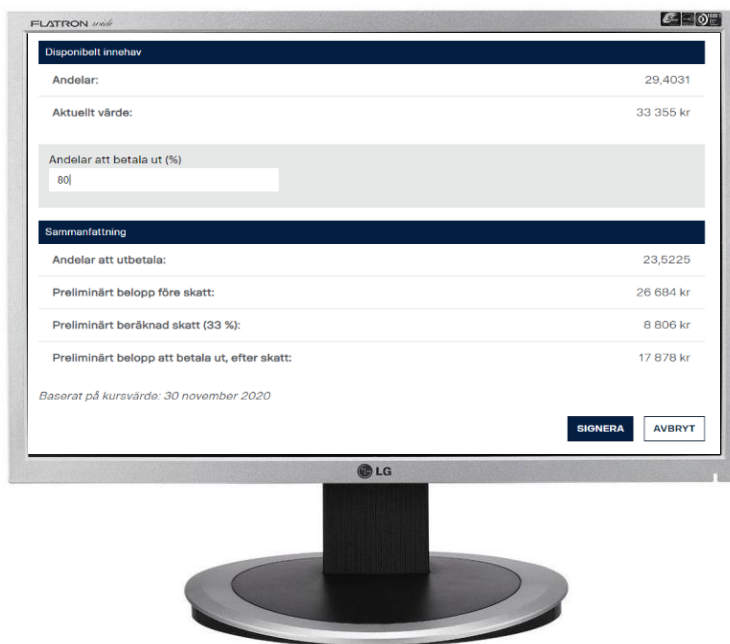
FLATRON wide

Disponibelt innehav

Andelar: 29,4031

Aktuellt värde: 33 355 kr

Andelar att betala ut (%)

80

Sammanfattning

Andelar att utbetala: 23,5225

Preliminärt belopp före skatt: 26 684 kr

Preliminärt beräknad skatt (33 %): 8 806 kr

Preliminärt belopp att betala ut, efter skatt: 17 878 kr

Baserat på kursvärde: 30 november 2020

SIGNERA

AVBRYT

LG